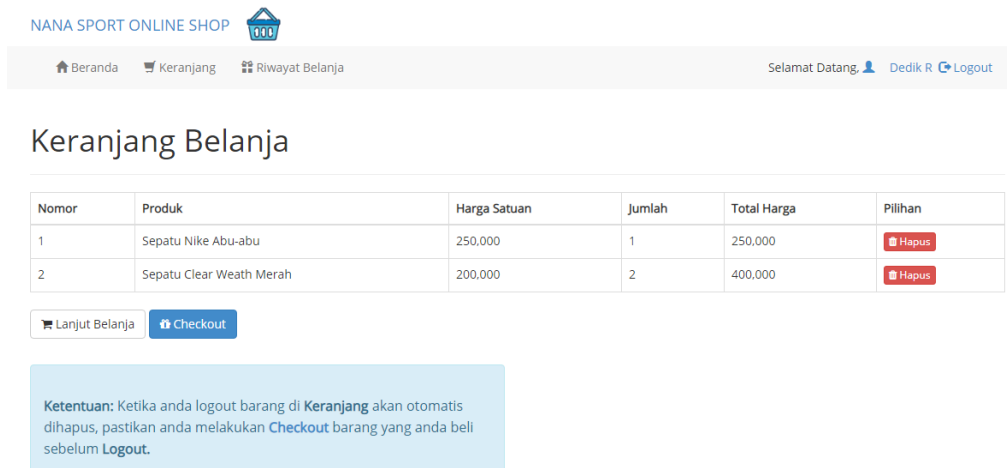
NANA SPORT ONLINE SHOP

Beranda Keranjang Riwayat Belanja

Selamat Datang, Dedik R Logout

Keranjang Belanja

| Nomor | Produk | Harga Satuan | Jumlah | Total Harga | Pilihan |
|---|---|---|---|---|---|
| 1 | Sepatu Nike Abu-abu | 250,000 | 1 | 250,000 | Hapus |
| 2 | Sepatu Clear Weath Merah | 200,000 | 2 | 400,000 | Hapus |

Lanjut Belanja Checkout

Ketentuan: Ketika anda logout barang di Keranjang akan otomatis dihapus, pastikan anda melakukan Checkout barang yang anda beli sebelum Logout.